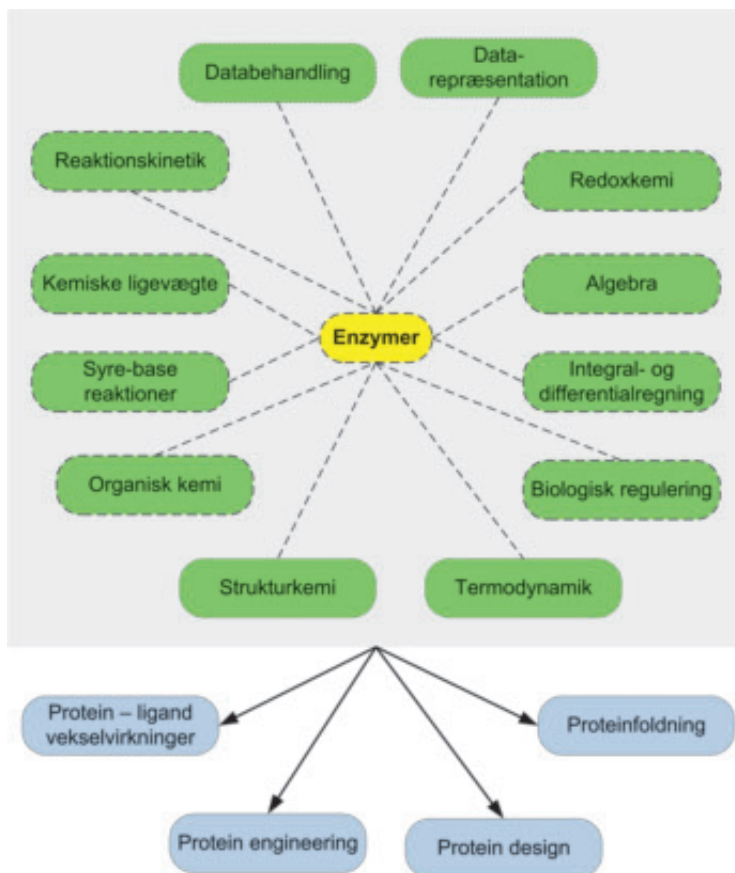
Databehandling

Data-repræsentation

Reaktionskinetik

Redoxkemi

Kemiske ligevægte

Algebra

Enzymer

Syre-base reaktioner

Integral- og differentialregning

Organisk kemi

Biologisk regulering

Strukturkemi

Termodynamik

Protein – ligand vekselvirkninger

Proteinfoldning

Protein engineering

Protein design